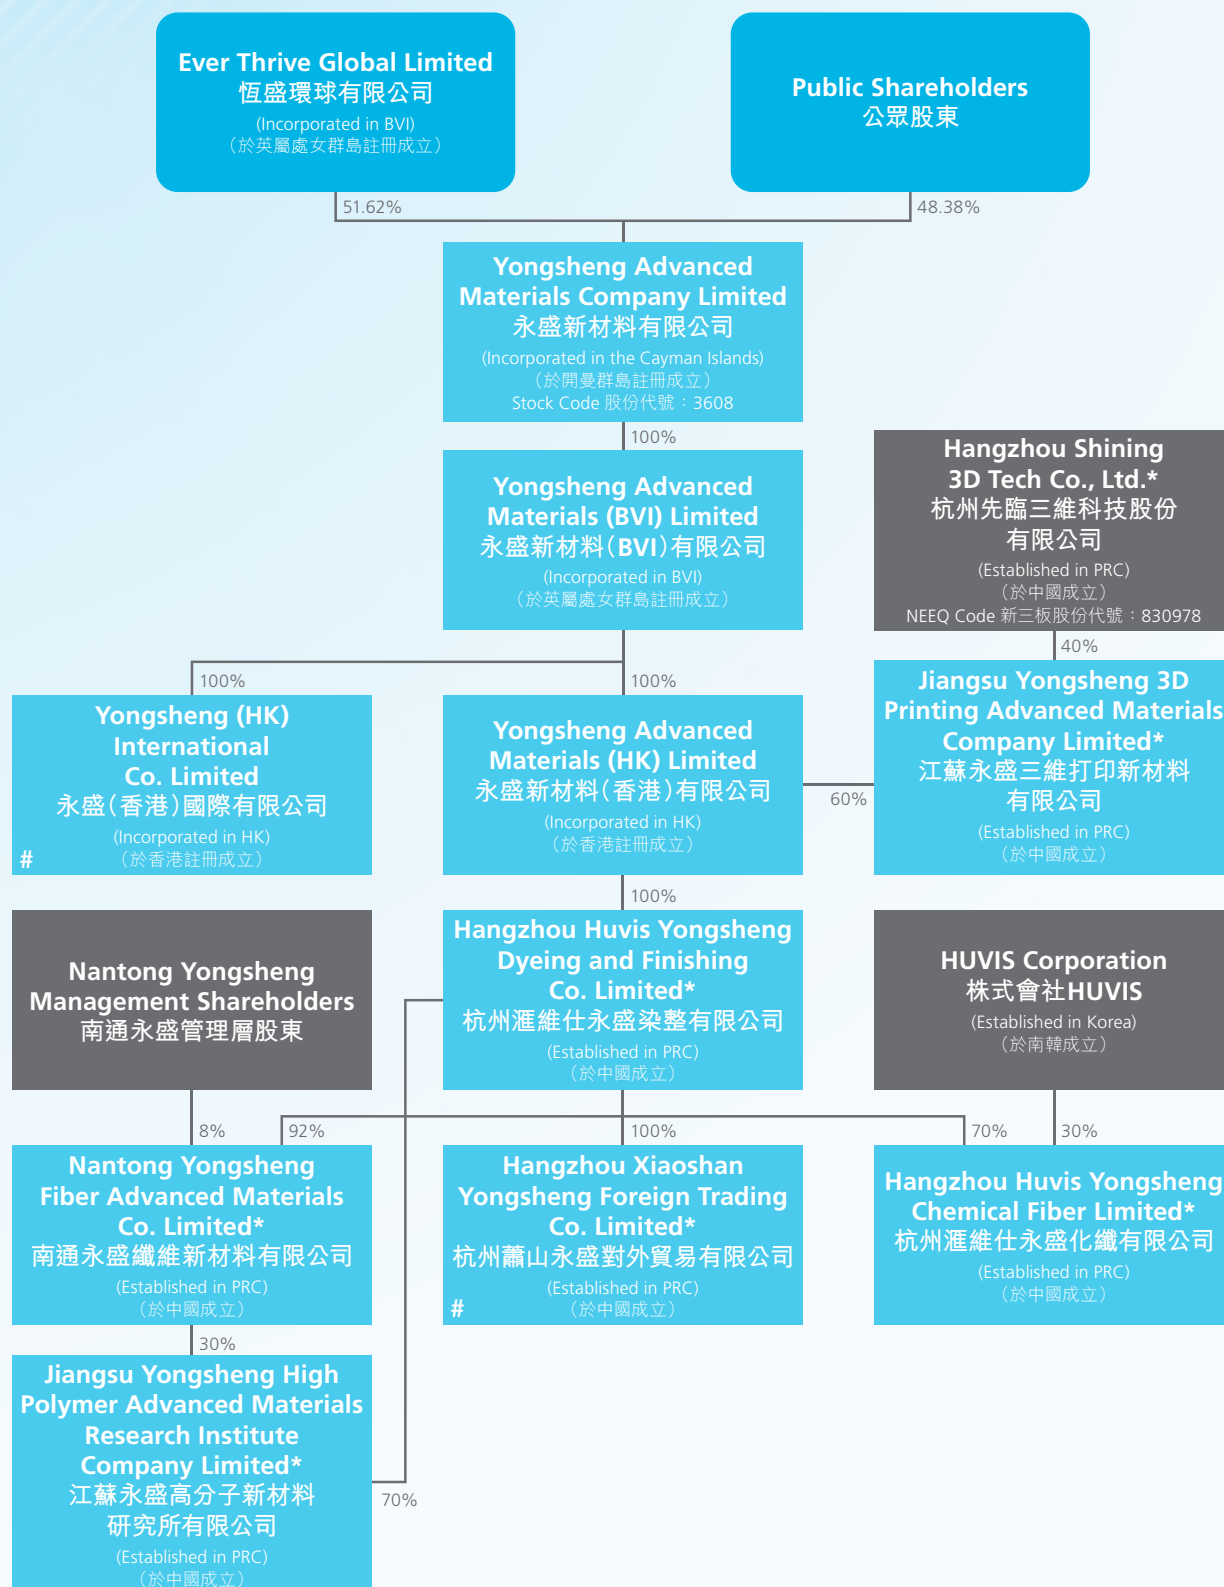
Ever Thrive Global Limited
恒盛環球有限公司
(Incorporated in BVI)
（於英屬處女群島註冊成立）

Public Shareholders
公眾股東

51.62%

48.38%

Yongsheng Advanced Materials Company Limited
永盛新材料有限公司
(Incorporated in the Cayman Islands)
（於開曼群島註冊成立）
Stock Code 股份代號：3608

100%

Yongsheng Advanced Materials (BVI) Limited
永盛新材料(BVI)有限公司
(Incorporated in BVI)
（於英屬處女群島註冊成立）

Hangzhou Shining 3D Tech Co., Ltd.*
杭州先臨三維科技股份有限公司
(Established in PRC)
（於中國成立）
NEEQ Code 新三板股份代號：830978

40%

100%

100%

Yongsheng (HK) International Co. Limited
永盛(香港)國際有限公司
(Incorporated in HK)
（於香港註冊成立）
#

Yongsheng Advanced Materials (HK) Limited
永盛新材料(香港)有限公司
(Incorporated in HK)
（於香港註冊成立）

60%

Jiangsu Yongsheng 3D Printing Advanced Materials Company Limited*
江蘇永盛三維打印新材料有限公司
(Established in PRC)
（於中國成立）

100%

Nantong Yongsheng Management Shareholders
南通永盛管理層股東

Hangzhou Huvis Yongsheng Dyeing and Finishing Co. Limited*
杭州滙維仕永盛染整有限公司
(Established in PRC)
（於中國成立）

HUVIS Corporation
株式會社HUVIS
(Established in Korea)
（於南韓成立）

8%

92%

100%

70%

30%

Nantong Yongsheng Fiber Advanced Materials Co. Limited*
南通永盛纖維新材料有限公司
(Established in PRC)
（於中國成立）

Hangzhou Xiaoshan Yongsheng Foreign Trading Co. Limited*
杭州蕭山永盛對外貿易有限公司
(Established in PRC)
（於中國成立）
#

Hangzhou Huvis Yongsheng Chemical Fiber Limited*
杭州滙維仕永盛化纖有限公司
(Established in PRC)
（於中國成立）

30%

Jiangsu Yongsheng High Polymer Advanced Materials Research Institute Company Limited*
江蘇永盛高分子新材料研究所有限公司
(Established in PRC)
（於中國成立）

70%